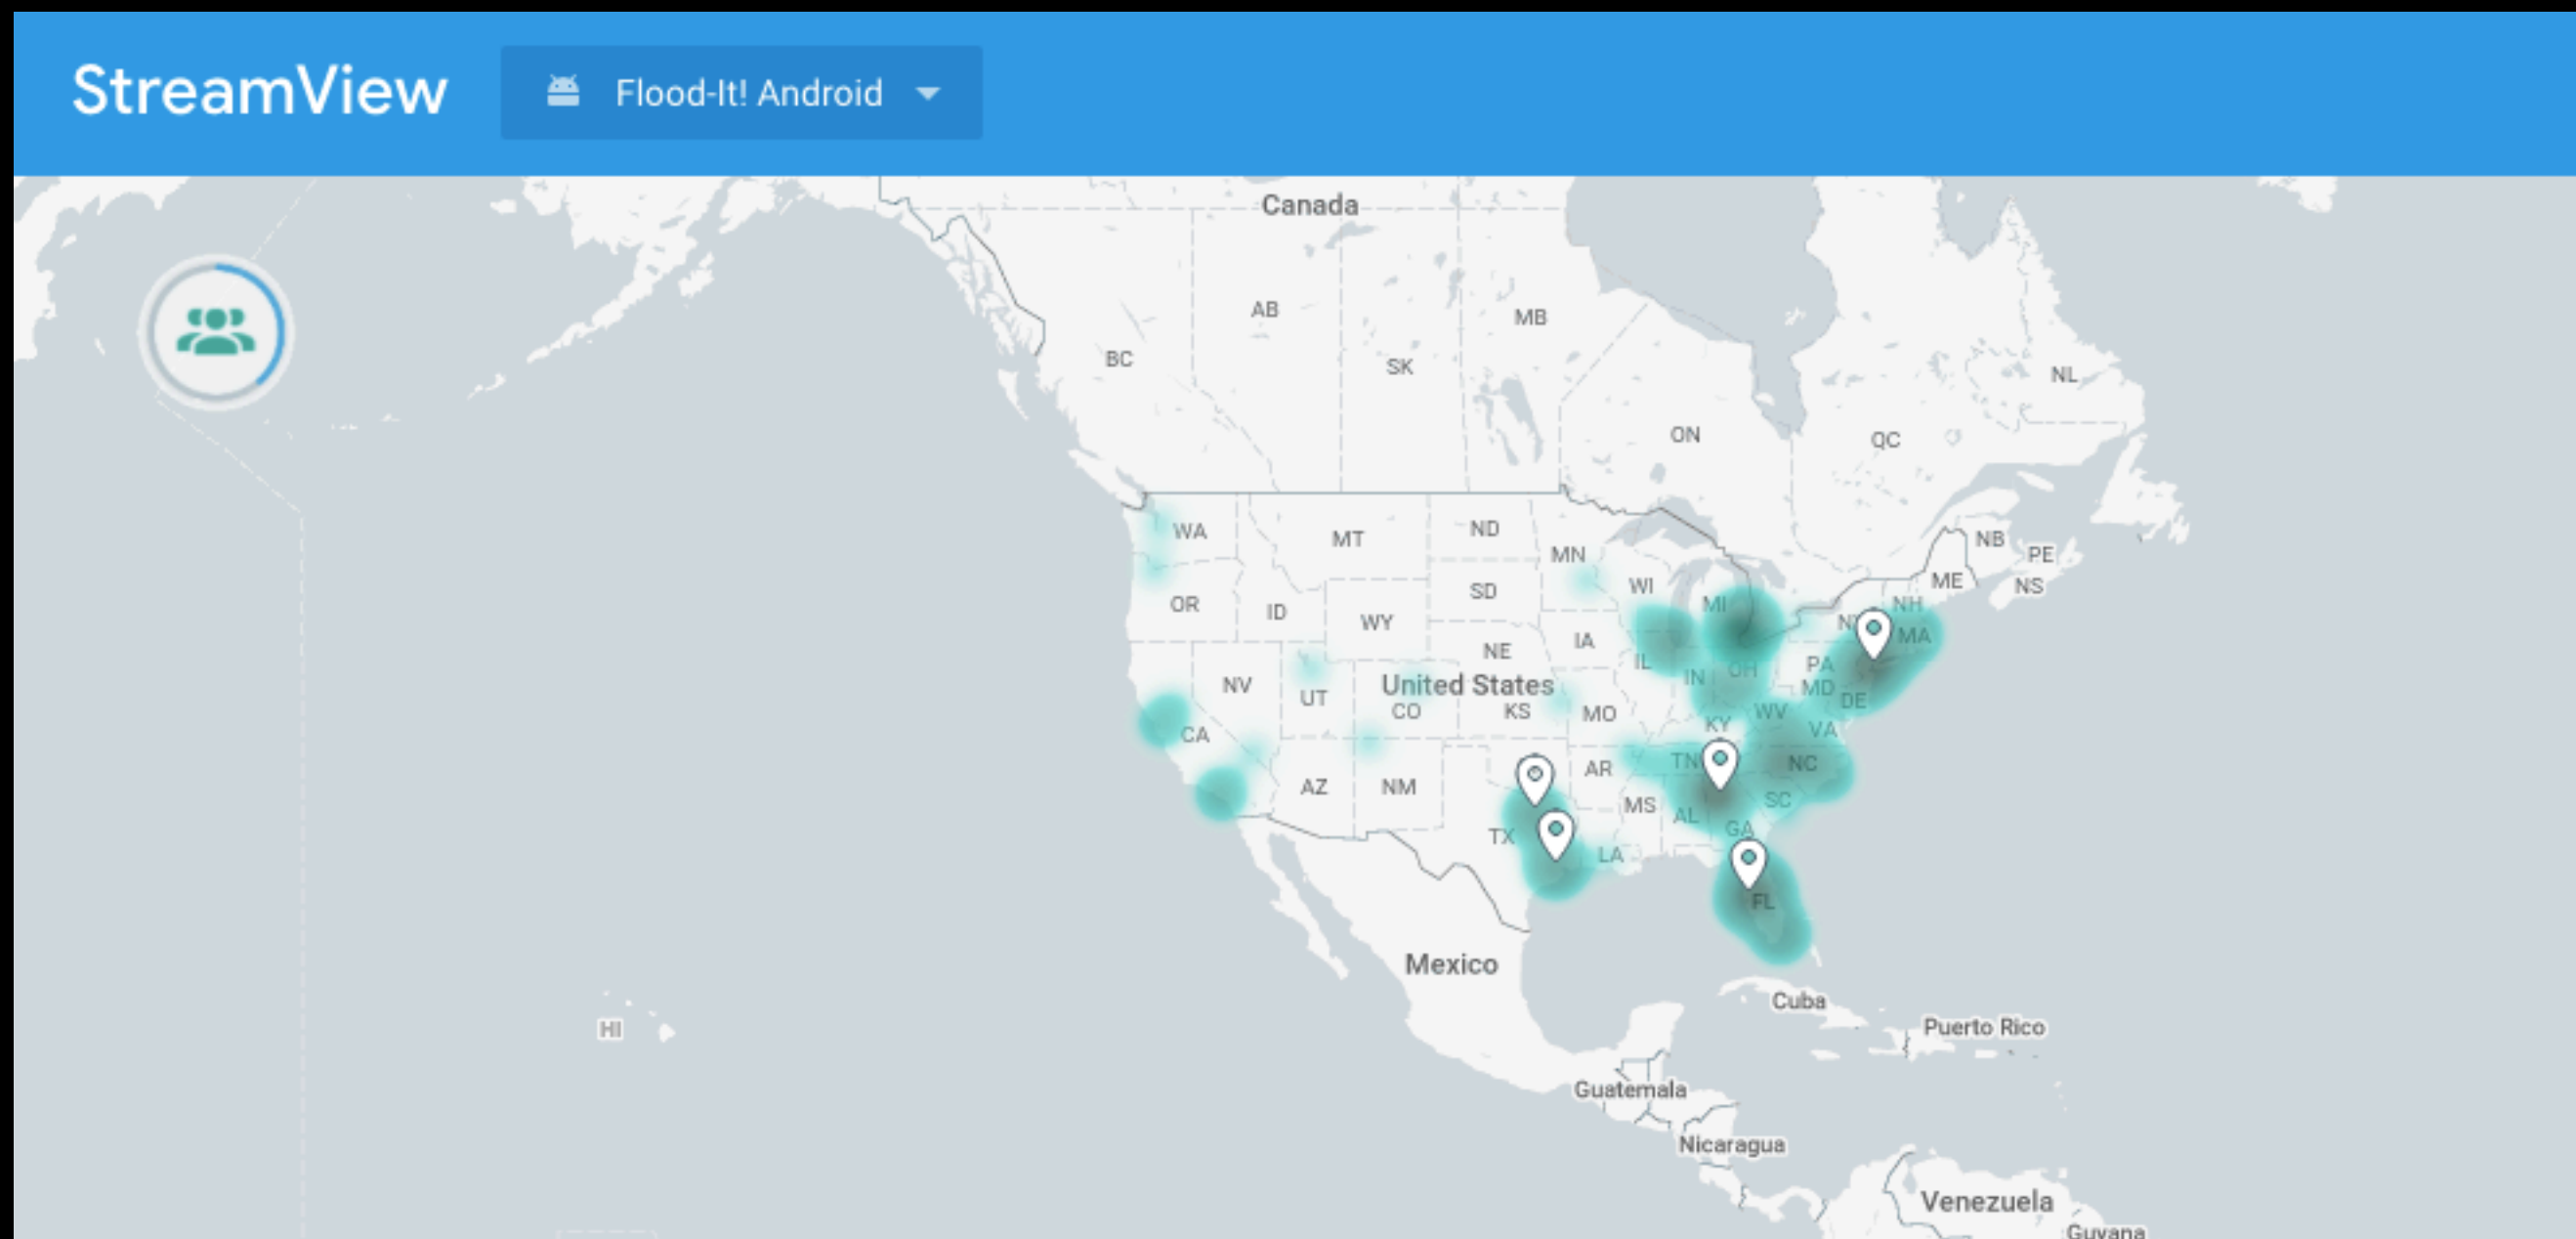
StreamView

Flood-It! Android

Canada

AB

MB

BC

SK

NL

ON

QC

WA

MT

ND

MN

NB

PE

NS

ME

WI

NH

OR

ID

WY

SD

MI

NY

MA

IA

NE

IL

PA

NV

UT

United States

IN

OH

MD

DE

CO

KS

MO

KY

WV

VA

CA

TN

NC

AR

AZ

NM

MS

AL

SC

TX

GA

LA

FL

Mexico

Cuba

HI

Puerto Rico

Guatemala

Nicaragua

Venezuela

Guyana